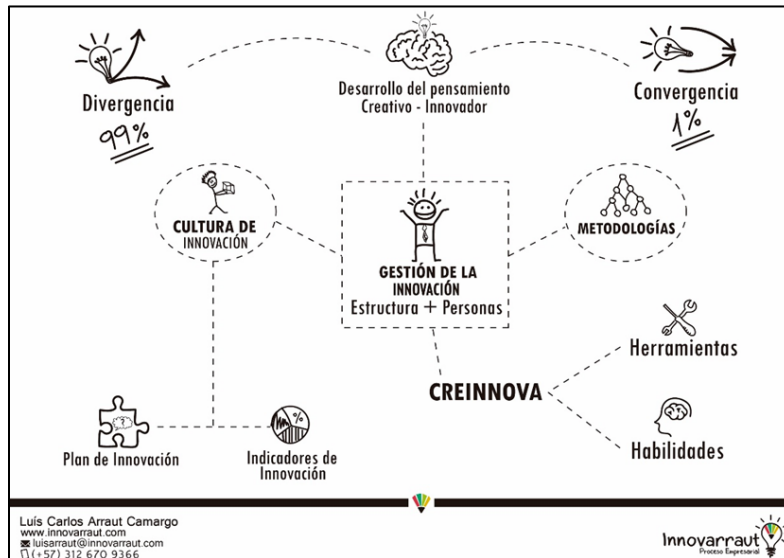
Divergencia
99%

Desarrollo del pensamiento Creativo - Innovador

Convergencia
1%

CULTURA DE INNOVACIÓN

GESTIÓN DE LA INNOVACIÓN
Estructura + Personas

METODOLOGÍAS

Herramientas

CREINNOVA

Habilidades

Plan de Innovación

Indicadores de Innovación

Luís Carlos Arraut Camargo
www.innovarraut.com
luisarraut@innovarraut.com
(+57) 312 670 9366

Innovarraut
Proceso Empresarial